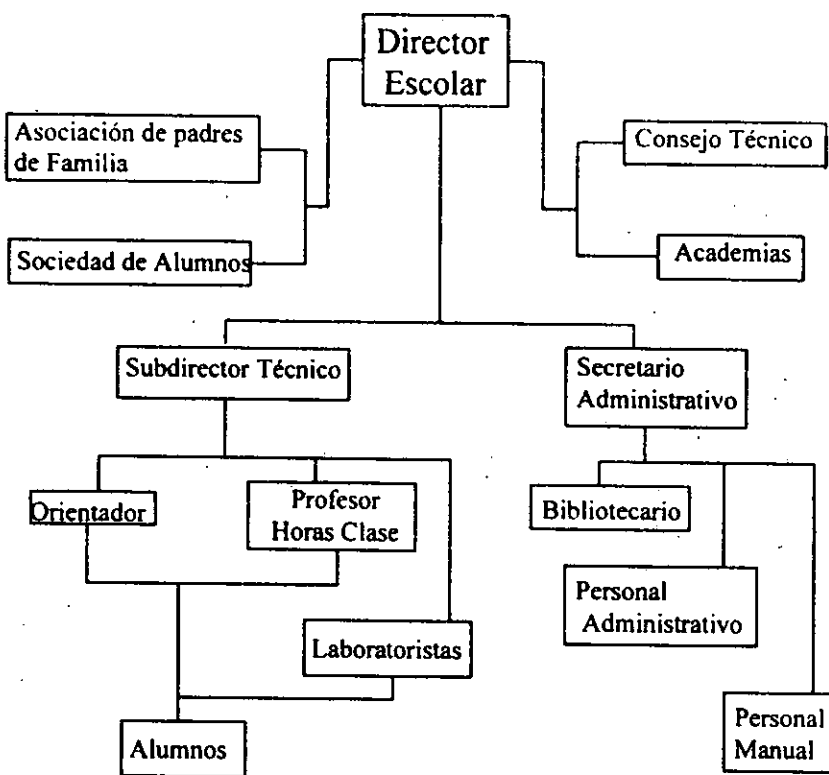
Director Escolar

Asociación de padres de Familia

Sociedad de Alumnos

Consejo Técnico

Academias

Subdirector Técnico

Secretario Administrativo

Orientador

Profesor Horas Clase

Bibliotecario

Personal Administrativo

Laboratoristas

Alumnos

Personal Manual